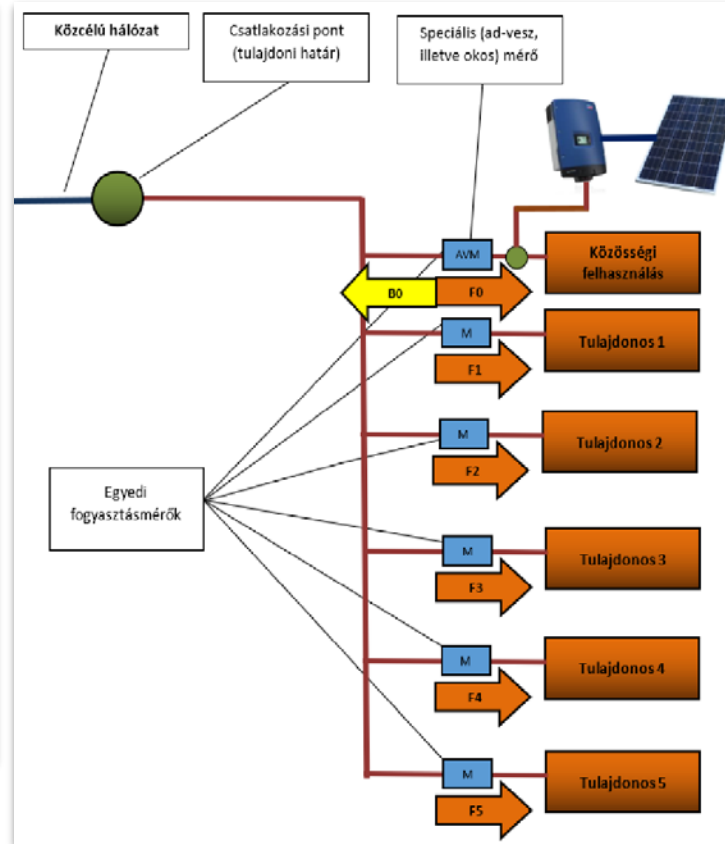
Közcélú hálózat

Csatlakozási pont (tulajdoni határ)

Speciális (ad-vesz, illetve okos) mérő

AVM

Közösségi felhasználás

B0

F0

M

Tulajdonos 1

F1

M

Tulajdonos 2

F2

Egyedi fogyasztásmérők

M

Tulajdonos 3

F3

M

Tulajdonos 4

F4

M

Tulajdonos 5

F5